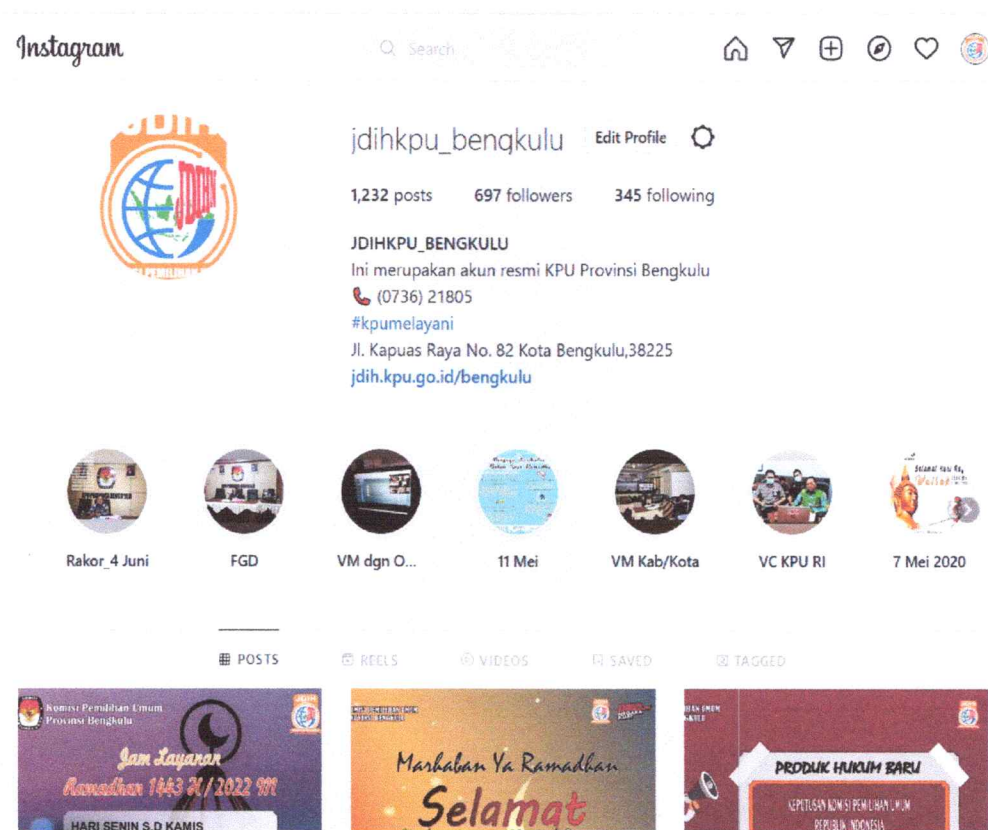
Instagram

Search

jdihkpu_bengkulu Edit Profile

1,232 posts 697 followers 345 following

JDIHKPU_BENGKULU
Ini merupakan akun resmi KPU Provinsi Bengkulu
(0736) 21805
#kpumelayani
Jl. Kapuas Raya No. 82 Kota Bengkulu,38225
jdih.kpu.go.id/bengkulu

Rakor_4 Juni
FGD
VM dgn O...
11 Mei
VM Kab/Kota
VC KPU RI
7 Mei 2020

POSTS REELS VIDEOS SAVED TAGGED

Komisi Pemilihan Umum Provinsi Bengkulu
Jam Layanan Ramadhan 1443 H / 2022 M
HARI SENIN S.D KAMIS

Marhaban Ya Ramadhan
Selamat

PRODUK HUKUM BARU
KEPUTUSAN KOMISI PEMILIHAN UMUM REPUBLIK INDONESIA